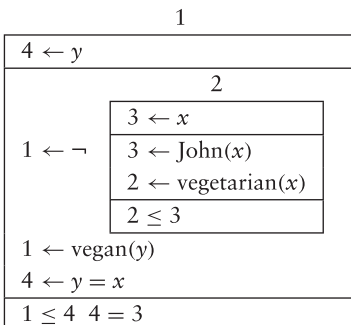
1

$4 \leftarrow y$

2

$1 \leftarrow \neg$

$3 \leftarrow x$

$3 \leftarrow \text{John}(x)$

$2 \leftarrow \text{vegetarian}(x)$

$2 \leq 3$

$1 \leftarrow \text{vegan}(y)$

$4 \leftarrow y = x$

$1 \leq 4 \;\; 4 = 3$